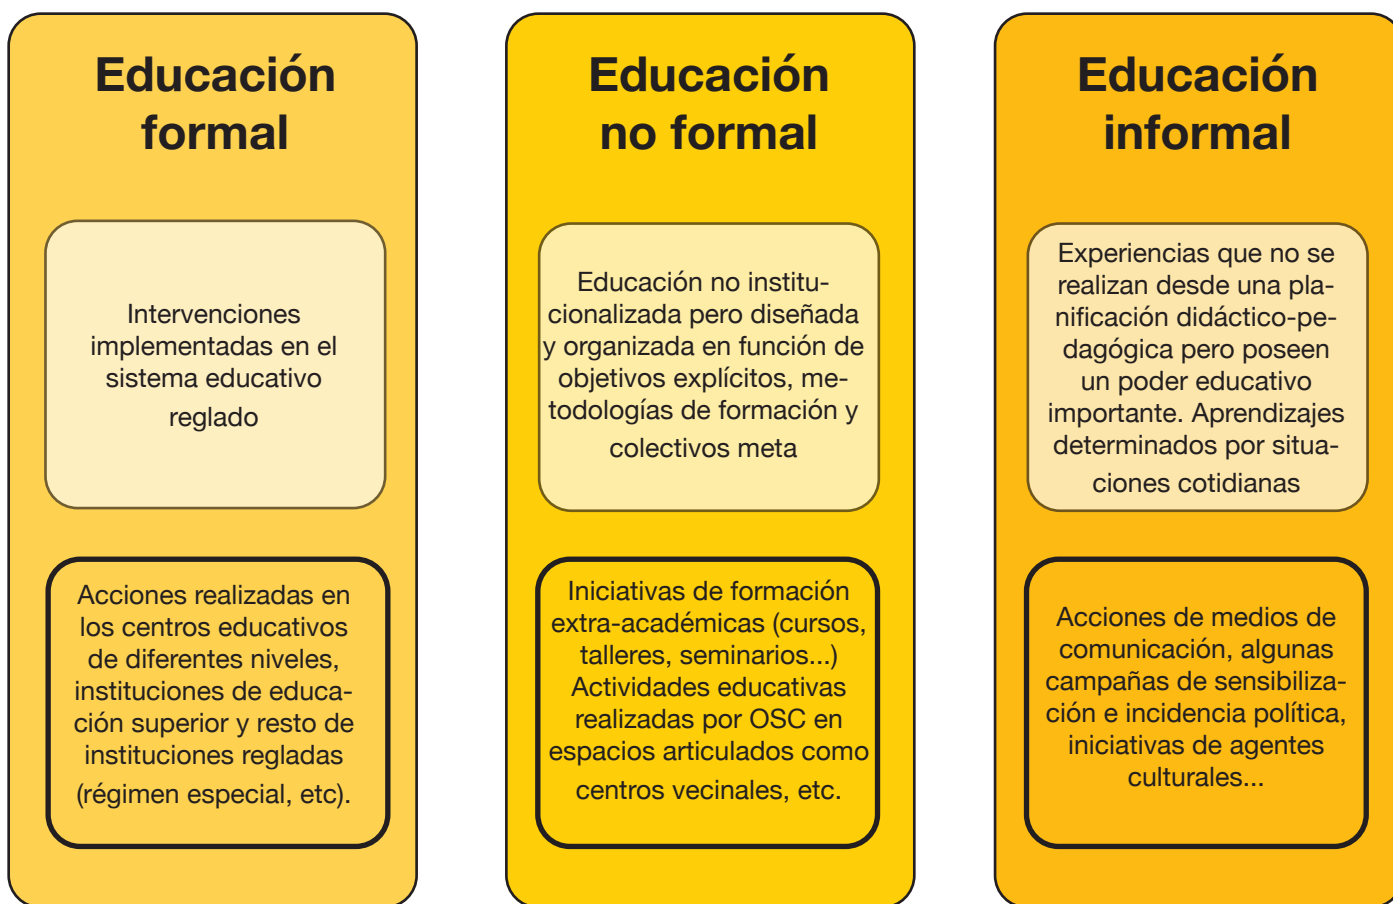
Educación formal

Intervenciones implementadas en el sistema educativo reglado

Acciones realizadas en los centros educativos de diferentes niveles, instituciones de educación superior y resto de instituciones regladas (régimen especial, etc).

Educación no formal

Educación no institucionalizada pero diseñada y organizada en función de objetivos explícitos, metodologías de formación y colectivos meta

Iniciativas de formación extra-académicas (cursos, talleres, seminarios...) Actividades educativas realizadas por OSC en espacios articulados como centros vecinales, etc.

Educación informal

Experiencias que no se realizan desde una planificación didáctico-pedagógica pero poseen un poder educativo importante. Aprendizajes determinados por situaciones cotidianas

Acciones de medios de comunicación, algunas campañas de sensibilización e incidencia política, iniciativas de agentes culturales...